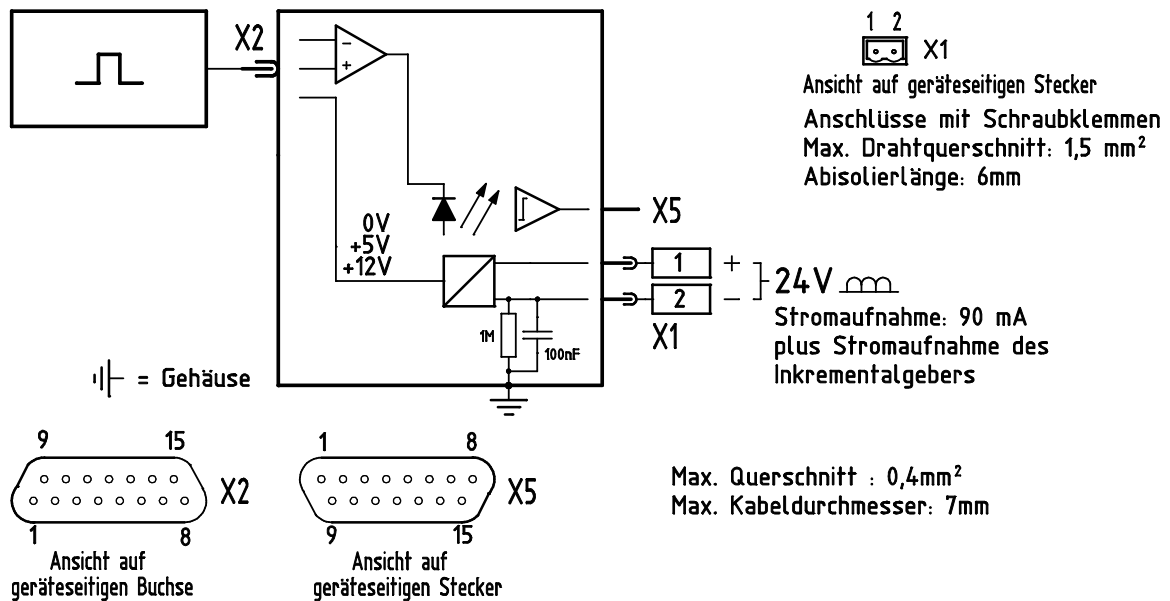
X2

−
+

0V
+5V
+12V

X5

1
2

+
−

24V

X1

1M

100nF

= Gehäuse

1 2
X1
Ansicht auf geräteseitigen Stecker
Anschlüsse mit Schraubklemmen
Max. Drahtquerschnitt: 1,5 mm²
Abisolierlänge: 6mm

Stromaufnahme: 90 mA
plus Stromaufnahme des
Inkrementalgebers

9 15
1 8
X2
Ansicht auf
geräteseitigen Buchse

1 8
9 15
X5
Ansicht auf
geräteseitigen Stecker

Max. Querschnitt : 0,4mm²
Max. Kabeldurchmesser: 7mm